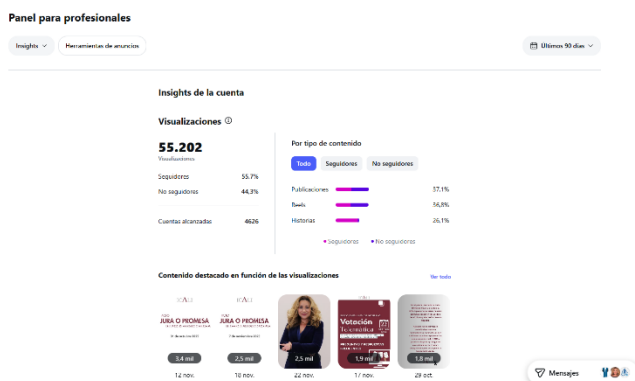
Panel para profesionales

Insights

Herramientas de anuncios

Últimos 90 días

Insights de la cuenta

Visualizaciones

55.202

Visualizaciones

Seguidores 55,7%

No seguidores 44,3%

Cuentas alcanzadas 4626

Por tipo de contenido

Todo

Seguidores

No seguidores

Publicaciones 57,1%

Reels 16,8%

Historias 26,1%

• Seguidores • No seguidores

Contenido destacado en función de las visualizaciones

Ver todo

JURA O PROMESA

JURA O PROMESA

Votación

3,4 mil

2,5 mil

2,5 mil

1,9 mil

1,8 mil

12 nov.

10 nov.

22 nov.

17 nov.

29 oct.

Mensajes